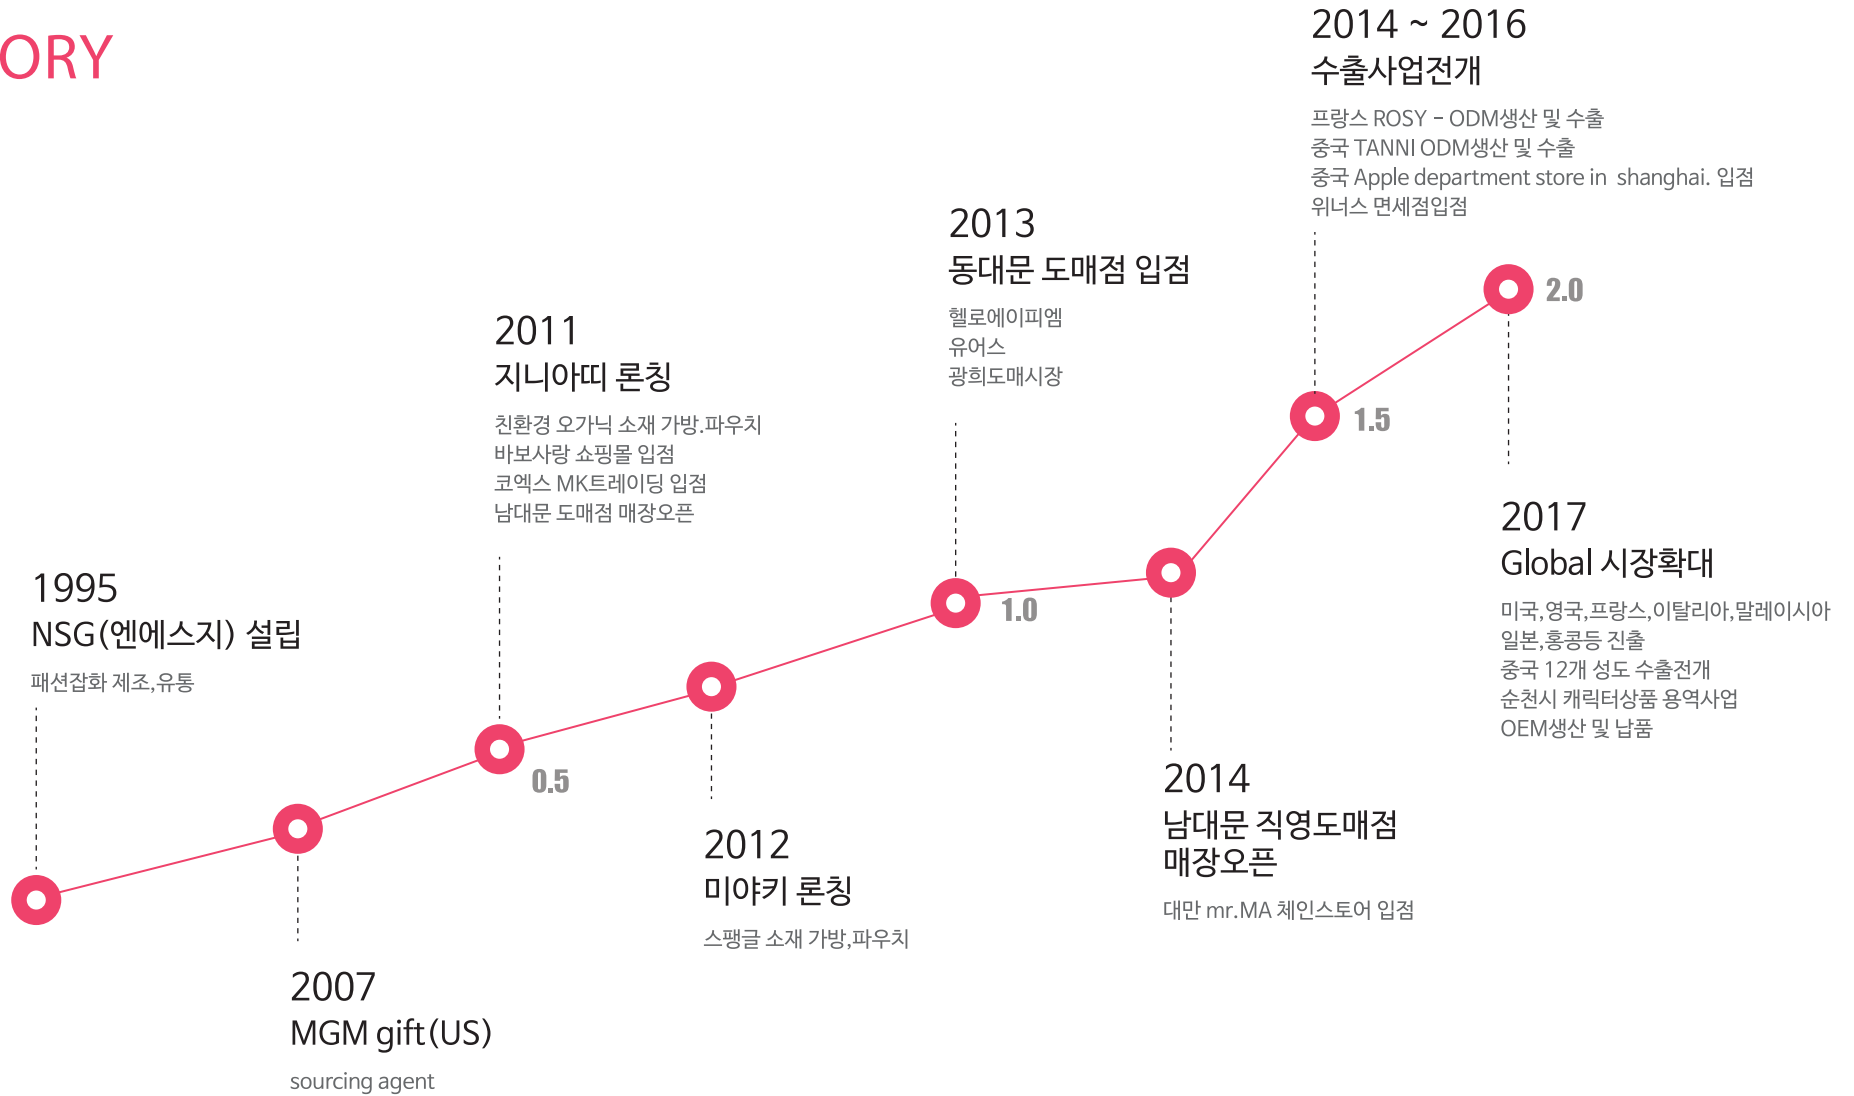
ORY

1995
NSG(엔에스지) 설립
패션잡화 제조,유통

2007
MGM gift(US)
sourcing agent

0.5

2011
지니아띠 론칭
친환경 오가닉 소재 가방.파우치
바보사랑 쇼핑몰 입점
코엑스 MK트레이딩 입점
남대문 도매점 매장오픈

2012
미야키 론칭
스팽글 소재 가방,파우치

2013
동대문 도매점 입점
헬로에이피엠
유어스
광희도매시장

1.0

2014
남대문 직영도매점 매장오픈
대만 mr.MA 체인스토어 입점

1.5

2014 ~ 2016
수출사업전개
프랑스 ROSY - ODM생산 및 수출
중국 TANNI ODM생산 및 수출
중국 Apple department store in shanghai. 입점
위너스 면세점입점

2.0

2017
Global 시장확대
미국,영국,프랑스,이탈리아,말레이시아
일본,홍콩등 진출
중국 12개 성도 수출전개
순천시 캐릭터상품 용역사업
OEM생산 및 납품